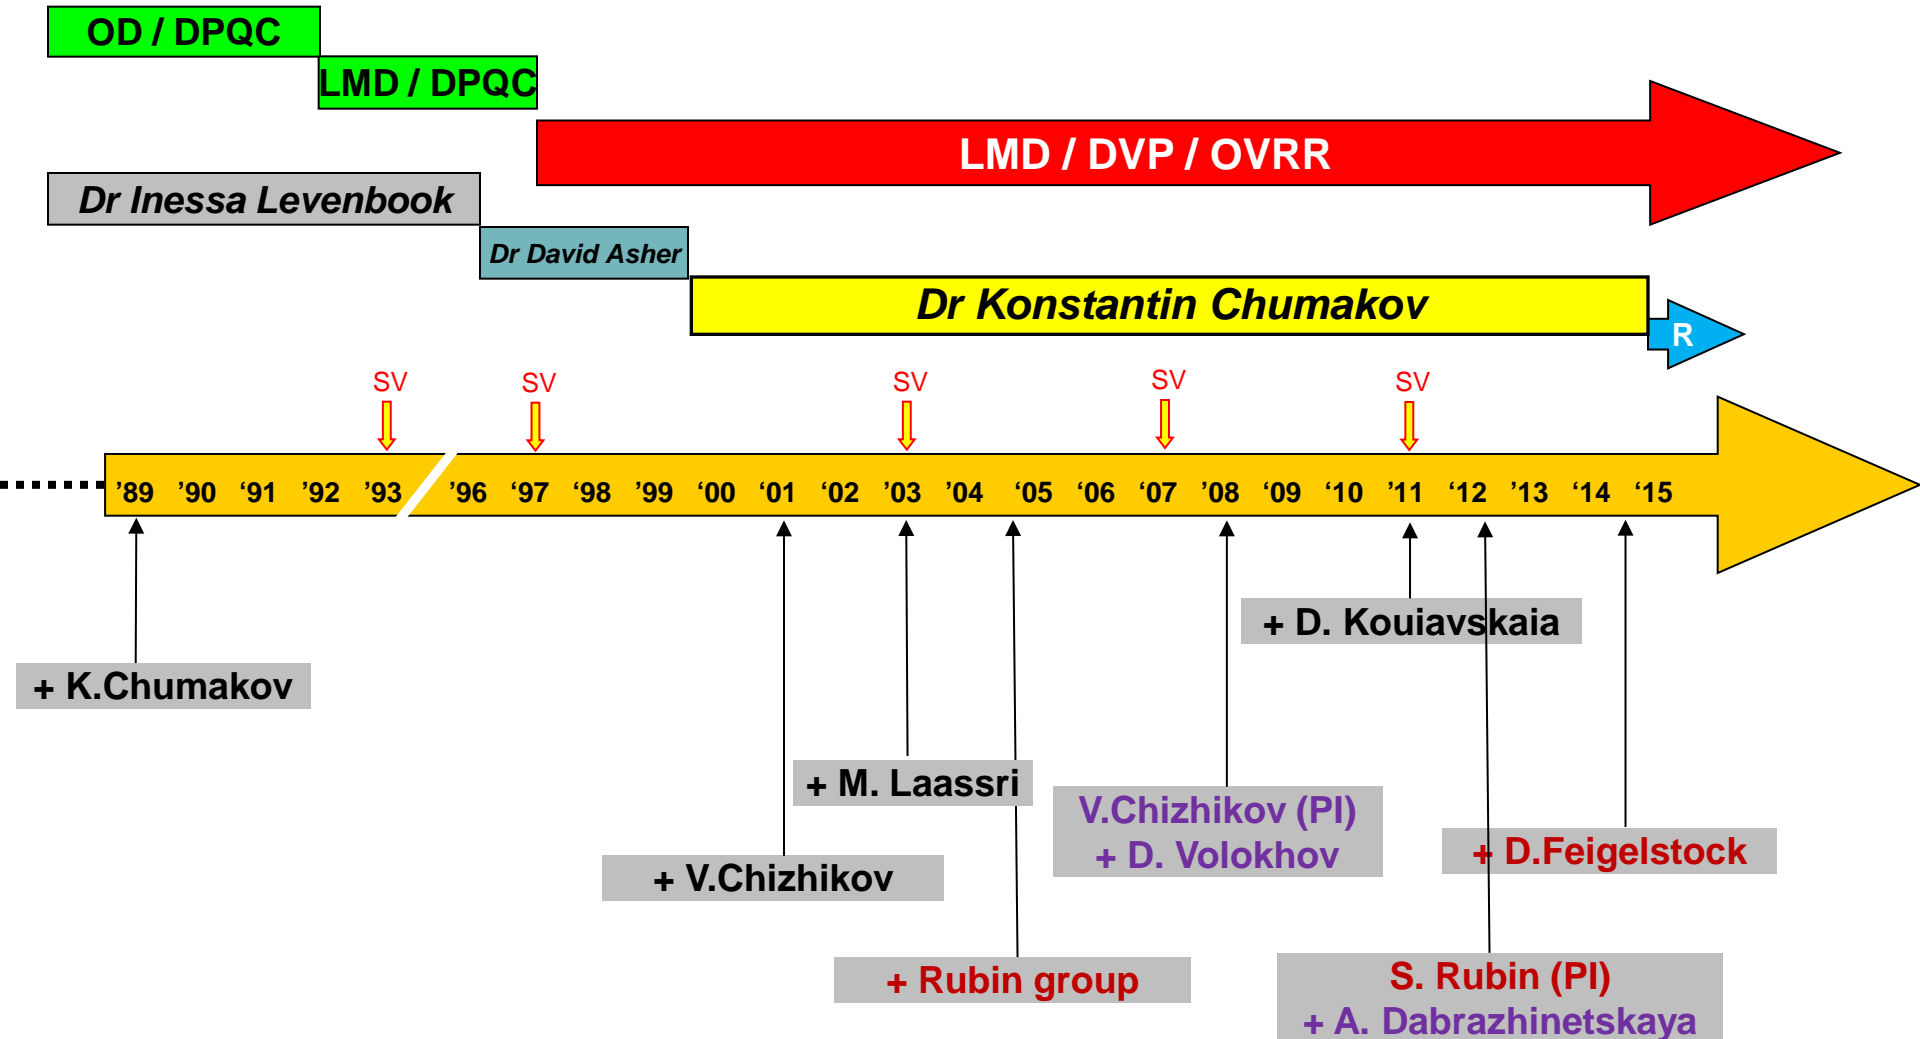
OD / DPQC

LMD / DPQC

LMD / DVP / OVRR

Dr Inessa Levenbook

Dr David Asher

Dr Konstantin Chumakov

R

SV SV SV SV SV

’89 ’90 ‘91 ’92 ’93 ’96 ’97 ’98 ’99 ‘00 ‘01 ‘02 ’03 ’04 ‘05 ‘06 ‘07 ’08 ’09 ’10 ’11 ‘12 ’13 ‘14 ‘15

+ K.Chumakov

+ D. Kouiavskaia

+ M. Laassri

V.Chizhikov (PI)
+ D. Volokhov

+ D.Feigelstock

+ V.Chizhikov

+ Rubin group

S. Rubin (PI)
+ A. Dabrazhinetskaya